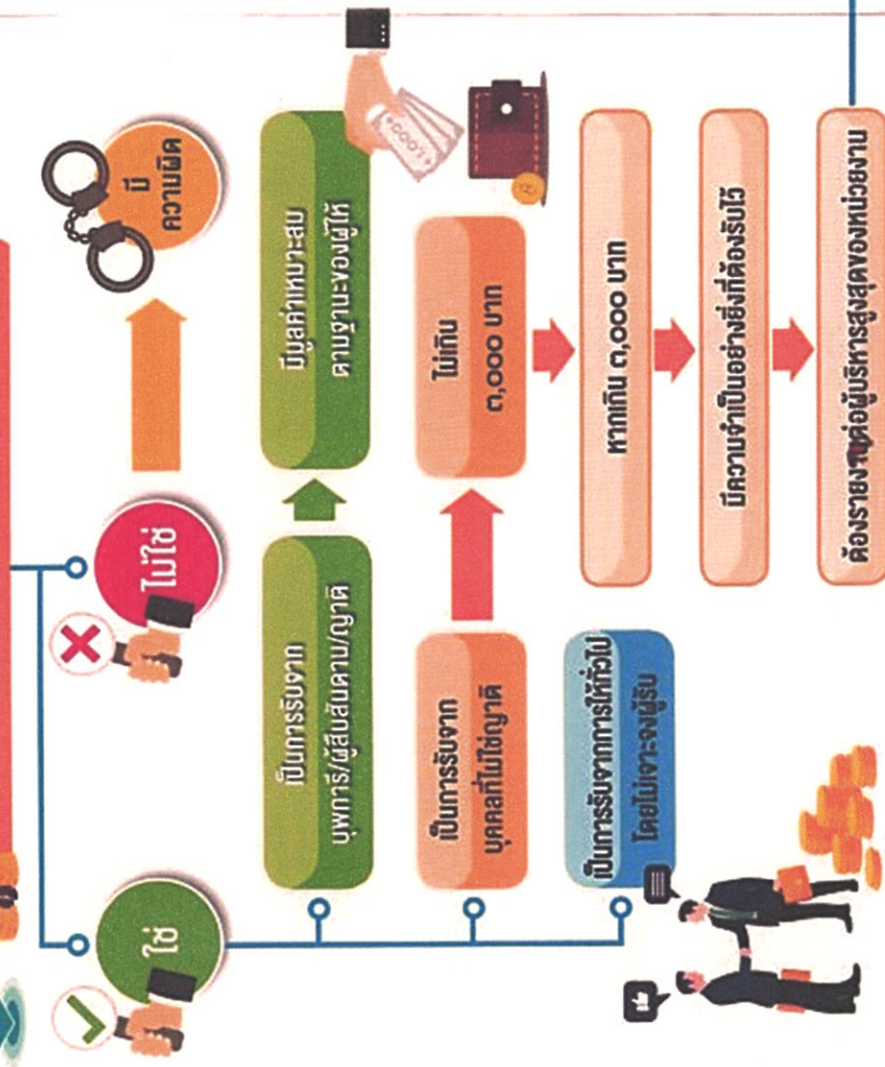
ใช่

ไม่ใช่

มีความผิด

เป็นการรับจาก บุพการี/ผู้สืบสันดาน/ญาติ

มีมูลค่าเหมาะสม ตามฐานะของผู้ให้

เป็นการรับจาก บุคคลที่ไม่ใช่ญาติ

ไม่เกิน ๓,๐๐๐ บาท

เป็นการรับจากการให้ทั่วไป โดยไม่เจาะจงผู้รับ

หากเกิน ๓,๐๐๐ บาท

มีความจำเป็นอย่างยิ่งที่ต้องรับไว้

ต้องรายงานต่อผู้บริหารสูงสุดของหน่วยงาน

1,000